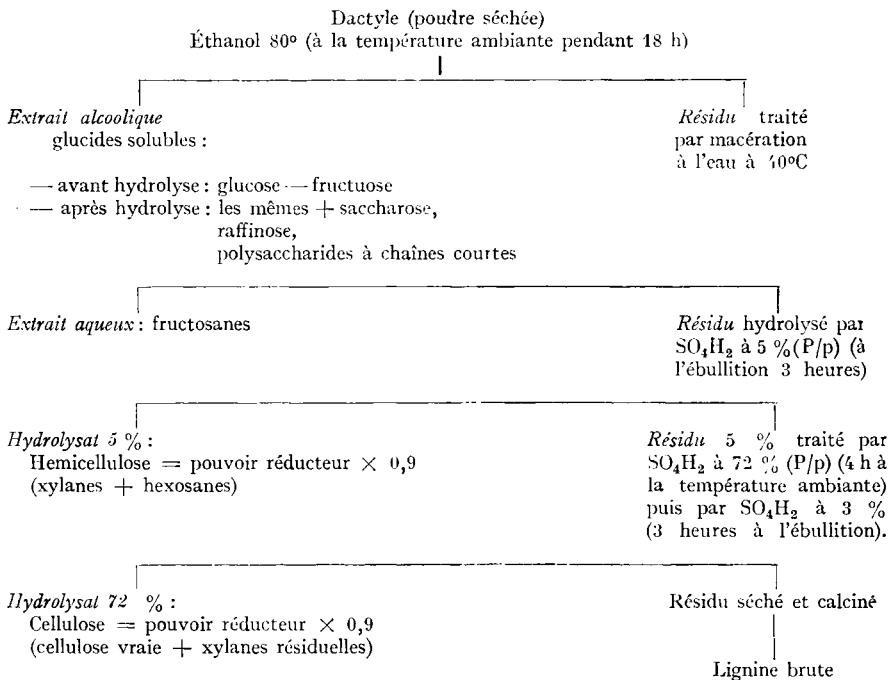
Dactyle (poudre séchée)
Éthanol 80° (à la température ambiante pendant 18 h)

*Extrait alcoolique*
glucides solubles :

— avant hydrolyse : glucose — fructuose
— après hydrolyse : les mêmes + saccharose, raffinose, polysaccharides à chaînes courtes

*Résidu* traité par macération à l'eau à 40°C

*Extrait aqueux* : fructosanes

*Résidu* hydrolysé par $SO_4H_2$ à 5 %(P/p) (à l'ébullition 3 heures)

*Hydrolysat 5 %* :
Hemicellulose = pouvoir réducteur × 0,9
(xylanes + hexosanes)

*Résidu* 5 % traité par $SO_4H_2$ à 72 % (P/p) (4 h à la température ambiante) puis par $SO_4H_2$ à 3 % (3 heures à l'ébullition).

*Hydrolysat 72* % :
Cellulose = pouvoir réducteur × 0,9
(cellulose vraie + xylanes résiduelles)

Résidu séché et calciné

Lignine brute